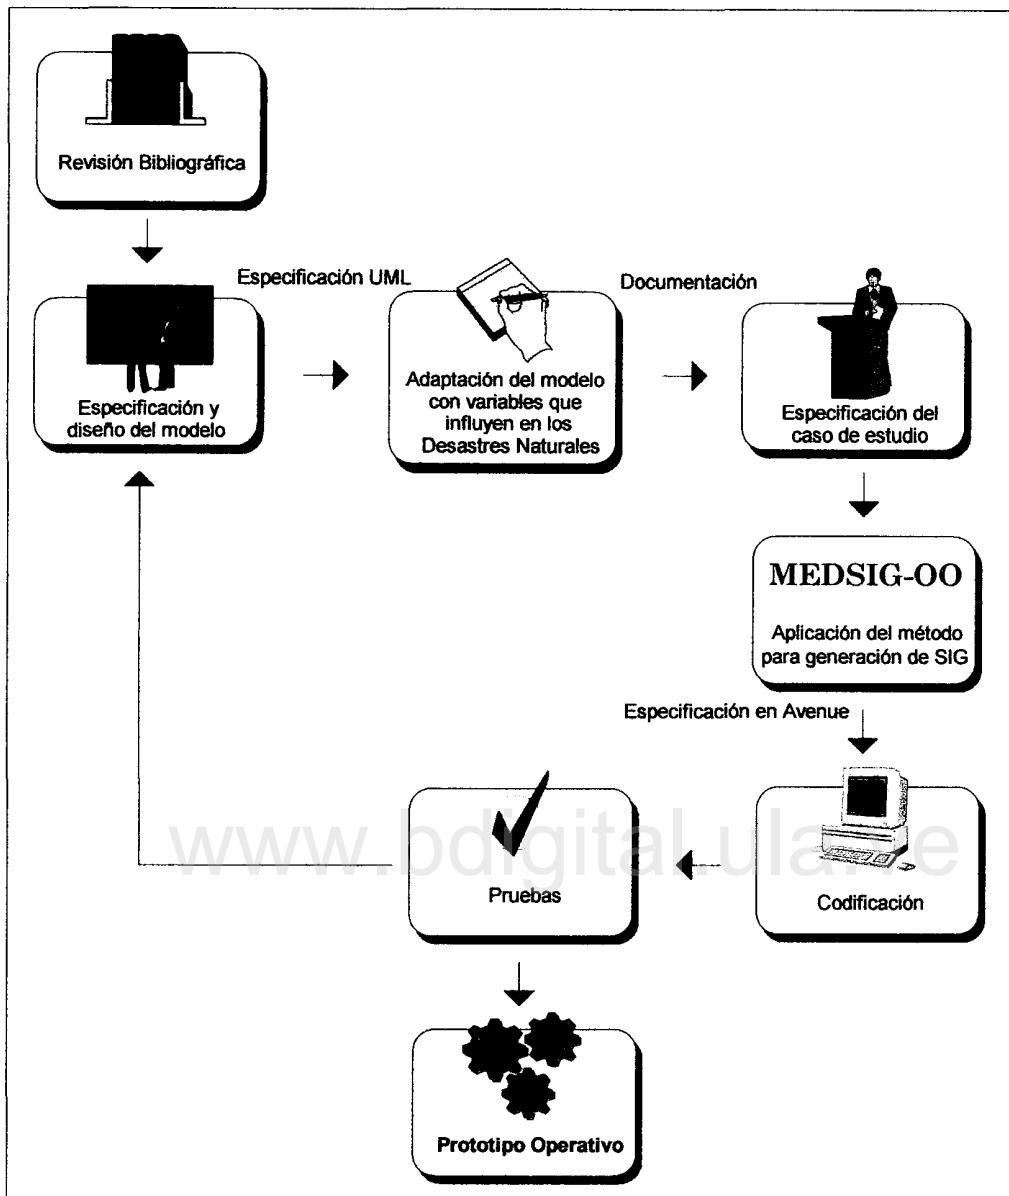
Revisión Bibliográfica

Especificación UML

Documentación

Especificación y diseño del modelo

Adaptación del modelo con variables que influyen en los Desastres Naturales

Especificación del caso de estudio

MEDSIG-OO

Aplicación del método para generación de SIG

Especificación en Avenue

www.bdigital.ula.ve

Pruebas

Codificación

Prototipo Operativo